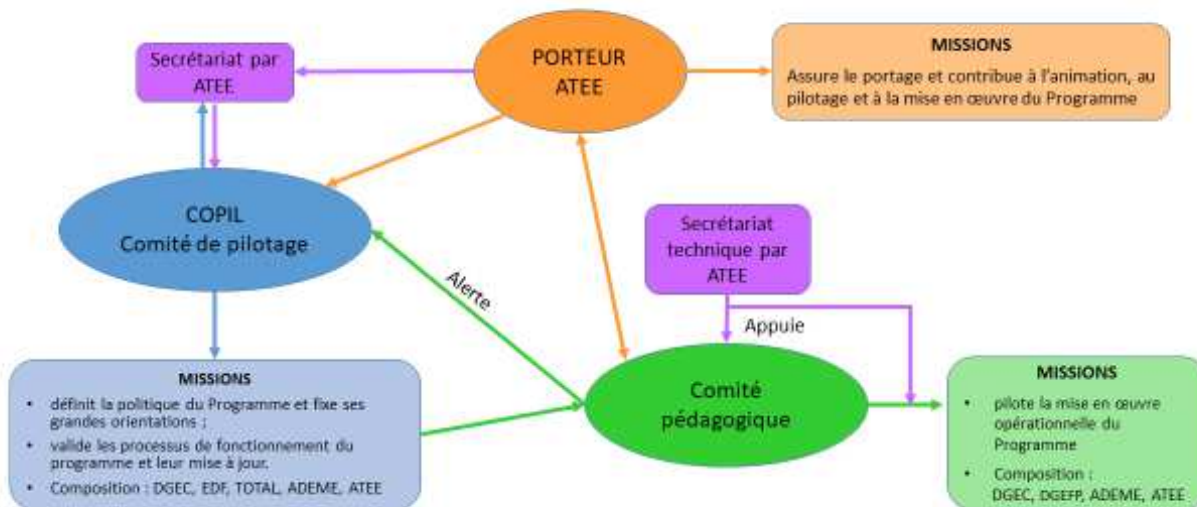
Secrétariat par ATEE

PORTEUR ATEE

MISSIONS
Assure le portage et contribue à l'animation, au pilotage et à la mise en œuvre du Programme

COPIL
Comité de pilotage

Secrétariat technique par ATEE

Alerte

Appuie

MISSIONS
• définit la politique du Programme et fixe ses grandes orientations ;
• valide les processus de fonctionnement du programme et leur mise à jour.
• Composition : DGEC, EDF, TOTAL, ADEME, ATEE

Comité pédagogique

MISSIONS
• pilote la mise en œuvre opérationnelle du Programme
• Composition : DGEC, DGEFP, ADEME, ATEE